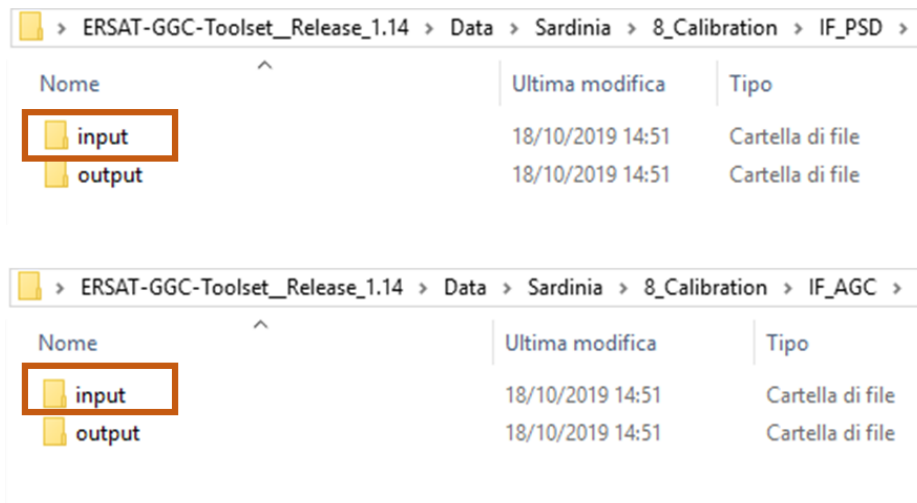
> ERSAT-GGC-Toolset__Release_1.14 > Data > Sardinia > 8_Calibration > IF_PSD >

| Nome | Ultima modifica | Tipo |
|---|---|---|
| input | 18/10/2019 14:51 | Cartella di file |
| output | 18/10/2019 14:51 | Cartella di file |

> ERSAT-GGC-Toolset__Release_1.14 > Data > Sardinia > 8_Calibration > IF_AGC >

| Nome | Ultima modifica | Tipo |
|---|---|---|
| input | 18/10/2019 14:51 | Cartella di file |
| output | 18/10/2019 14:51 | Cartella di file |